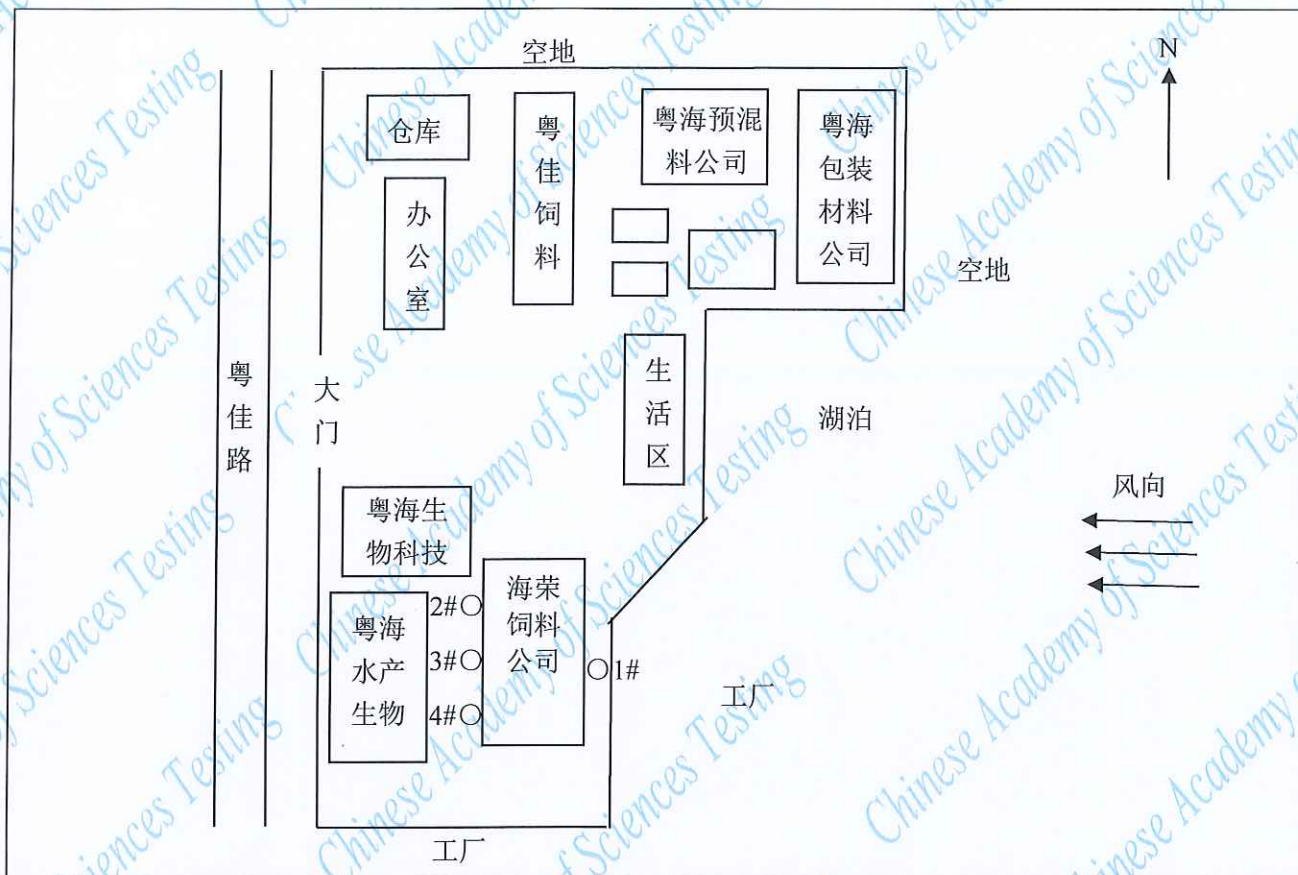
空地

N

仓库

粤佳饲料

粤海预混料公司

粤海包装材料公司

办公室

空地

粤佳路

大门

生活区

湖泊

风向

粤海生物科技

粤海水产生物

2#○

3#○

4#○

海荣饲料公司

○1#

工厂

工厂

Chinese Academy of Sciences Testing